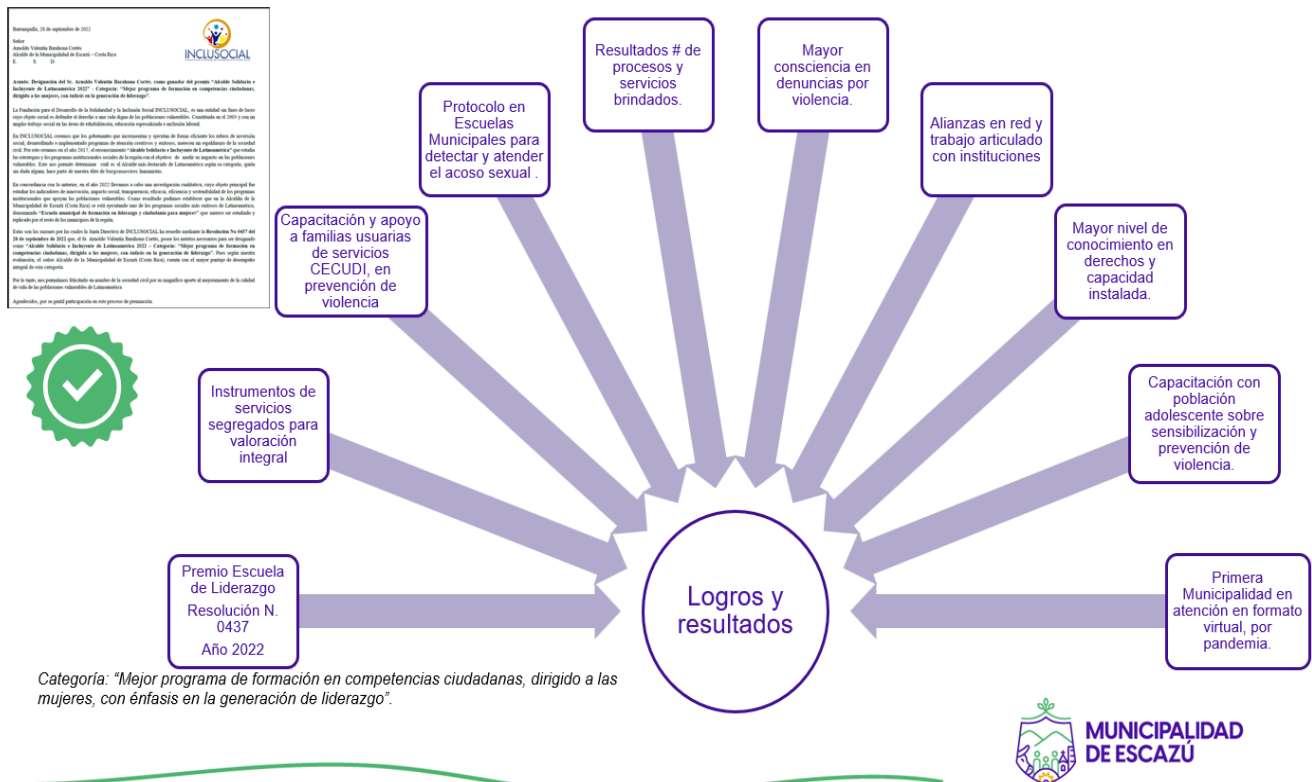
Barranquilla, 28 de septiembre de 2022

Señor
Arnoldo Valentín Barahona Cortés
Alcalde de la Municipalidad de Escazú – Costa Rica
E. S. D.

INCLUSOCIAL

Asunto: Designación del Sr. Arnoldo Valentín Barahona Cortés, como ganador del premio "Alcalde Solidario e Incluyente de Latinoamérica 2022" – Categoría: "Mejor programa de formación en competencias ciudadanas, dirigido a las mujeres, con énfasis en la generación de liderazgo".

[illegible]

Resultados # de procesos y servicios brindados.

Mayor consciencia en denuncias por violencia.

Protocolo en Escuelas Municipales para detectar y atender el acoso sexual .

Alianzas en red y trabajo articulado con instituciones

Capacitación y apoyo a familias usuarias de servicios CECUDI, en prevención de violencia

Mayor nivel de conocimiento en derechos y capacidad instalada.

Instrumentos de servicios segregados para valoración integral

Capacitación con población adolescente sobre sensibilización y prevención de violencia.

Premio Escuela de Liderazgo
Resolución N. 0437
Año 2022

Logros y resultados

Primera Municipalidad en atención en formato virtual, por pandemia.

Categoría: "Mejor programa de formación en competencias ciudadanas, dirigido a las mujeres, con énfasis en la generación de liderazgo".

MUNICIPALIDAD DE ESCAZÚ